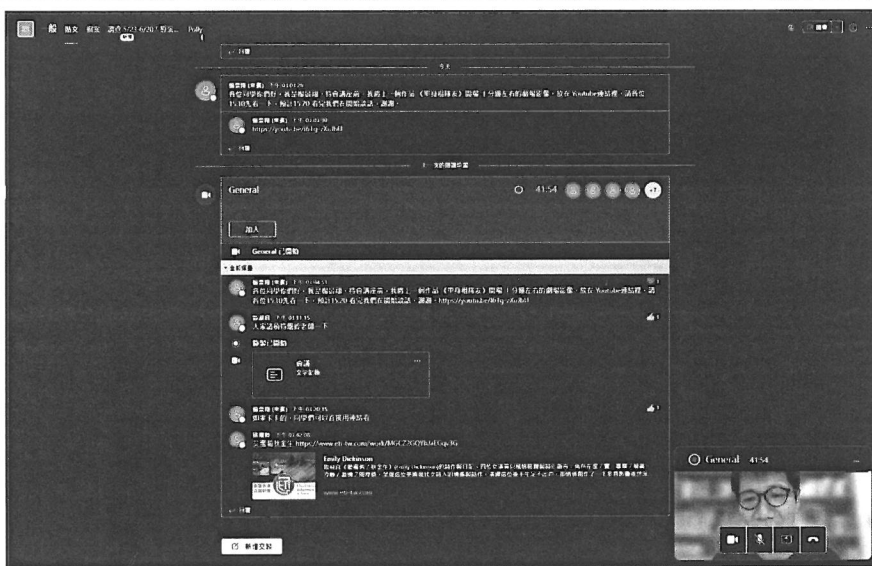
貼文 檔案 課件 5/23-6/26 | 斯文... Polly

今天

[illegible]

https://youtu.be/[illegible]

General

41:54

+7

加入

General 已開始

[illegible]

https://youtu.be/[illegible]

大家請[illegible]

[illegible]

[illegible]

https://www.eli-tw.com/work/MGCZ2GQYbJaECqx3G

Emily Dickinson

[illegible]

新增交談

General 41:54